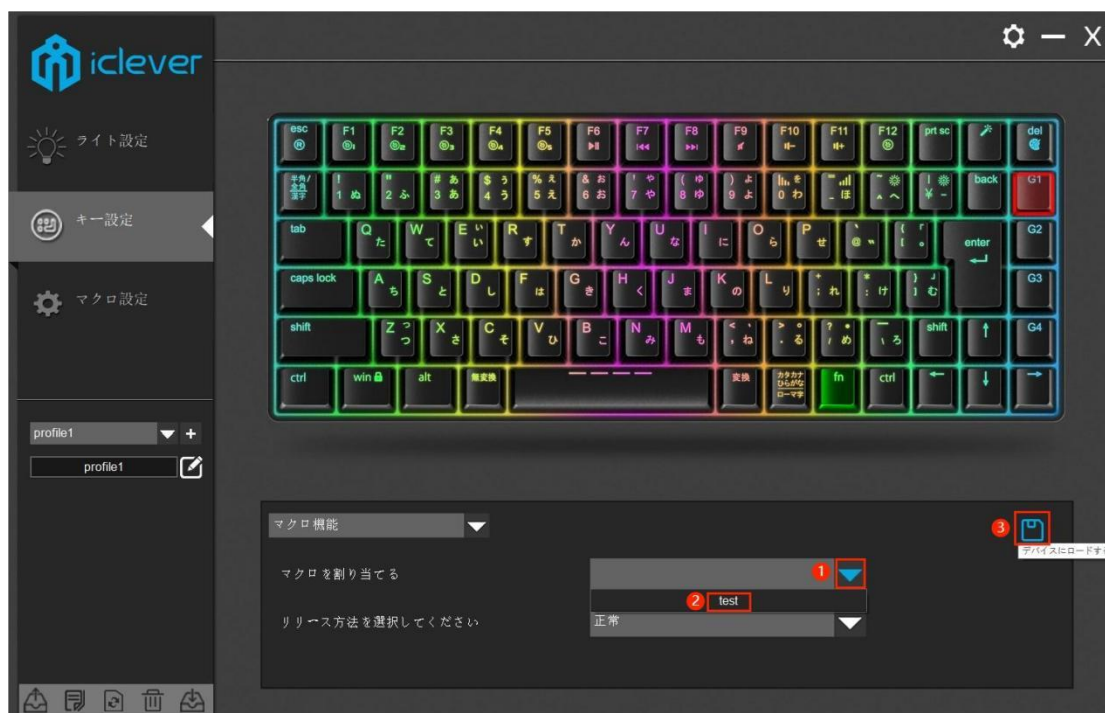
iclever

ライト設定

キー設定

マクロ設定

profile1 +

profile1

esc F1 F2 F3 F4 F5 F6 F7 F8 F9 F10 F11 F12 prt sc del

半角/全角 漢字 ! 1 ぬ " 2 ふ # 3 あ $ 4 う % 5 え & 6 お ' 7 や ( 8 ゆ ) 9 よ 0 わ = - ほ ~ ^ へ | ¥ - back G1

tab Q た W て E い R す T か Y ん U な I に O ら P せ @ " { [ 。 enter G2

caps lock A ち S と D し F は G き H く J ま K の L り + ; れ * : け } ] む G3

shift Z つ X さ C そ V ひ B こ N み M も < , ね > . る ? / め _ \ ろ shift G4

ctrl win alt 無変換 変換 カタカナ ひらがな ローマ字 fn ctrl

マクロ機能

マクロを割り当てる

1

2 test

リリース方法を選択してください

正常

3

デバイスにロードす